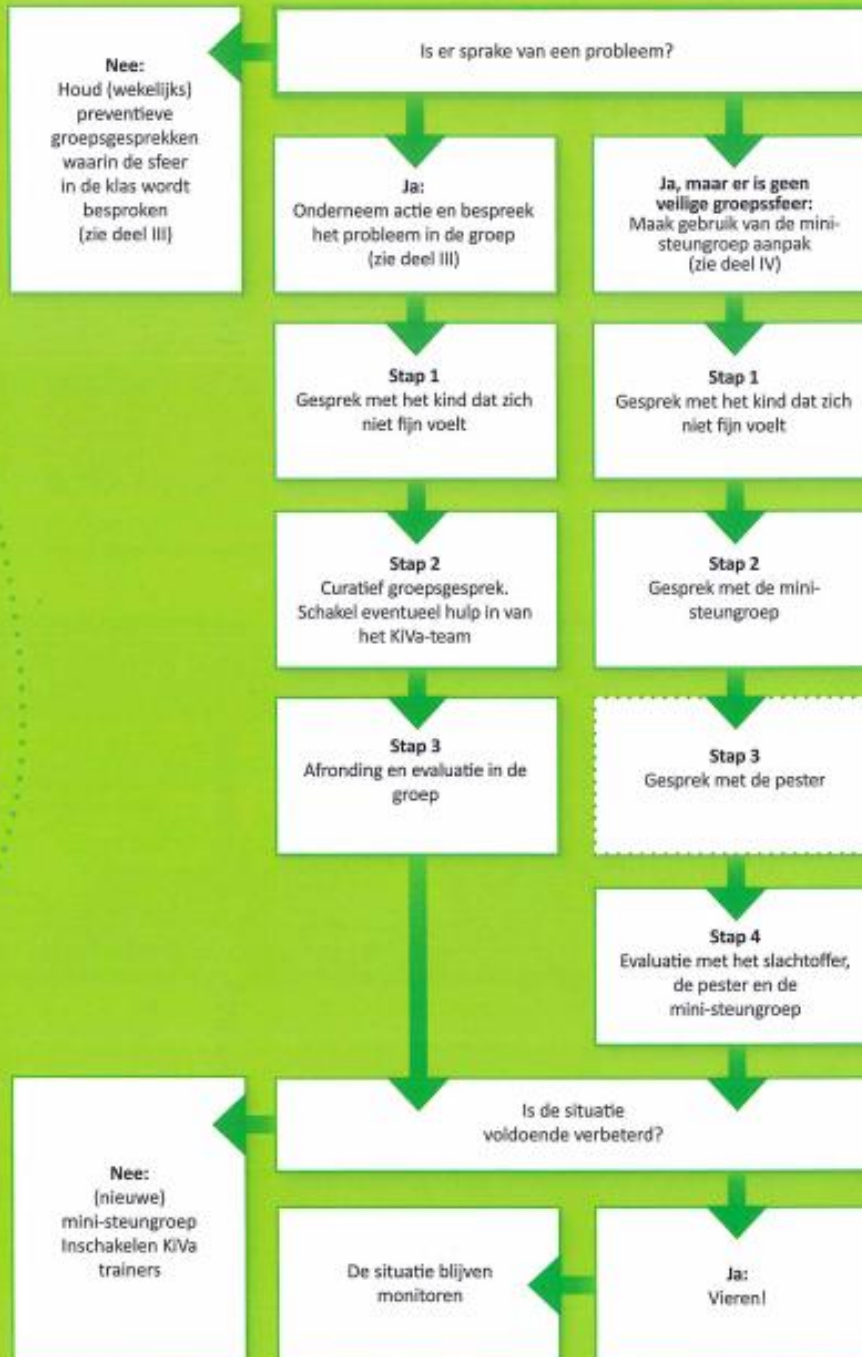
Is er sprake van een probleem?

**Nee:**
Houd (wekelijks) preventieve groepsgesprekken waarin de sfeer in de klas wordt besproken (zie deel III)

**Ja:**
Onderneem actie en bespreek het probleem in de groep (zie deel III)

**Ja, maar er is geen veilige groepssfeer:**
Maak gebruik van de mini-steungroep aanpak (zie deel IV)

**Stap 1**
Gesprek met het kind dat zich niet fijn voelt

**Stap 1**
Gesprek met het kind dat zich niet fijn voelt

**Stap 2**
Curatief groepsgesprek. Schakel eventueel hulp in van het KiVa-team

**Stap 2**
Gesprek met de mini-steungroep

**Stap 3**
Afronding en evaluatie in de groep

**Stap 3**
Gesprek met de pester

**Stap 4**
Evaluatie met het slachtoffer, de pester en de mini-steungroep

Is de situatie voldoende verbeterd?

**Nee:**
(nieuwe) mini-steungroep Inschakelen KiVa trainers

De situatie blijven monitoren

**Ja:**
Vieren!